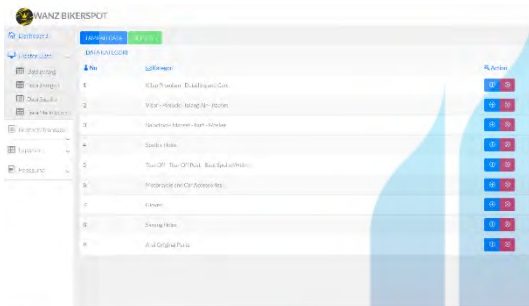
WANZ BIKERSPOT

Dashboard

Master Data

Data Barang

Data Kategori

Data Supplier

Data Pelanggan

Transaksi Penjualan

Laporan

Pengaturan

TAMBAH DATA

REFRESH

DATA KATEGORI

| No | Kategori | Action |
|---|---|---|
| 1 | Filter Pembersih - Dudukan Lampu - Cover | |
| 2 | Velg - Handle - Lubang Air - Visor | |
| 3 | Saklar - Handle - Jam - Wastern | |
| 4 | Sparepart Motor | |
| 5 | Tool Kit - Tool Kit Fender - Box Speed Meter | |
| 6 | Motorcycle and Car Accessories | |
| 7 | Helm | |
| 8 | Spring Helm | |
| 9 | Ahm Original Parts | |